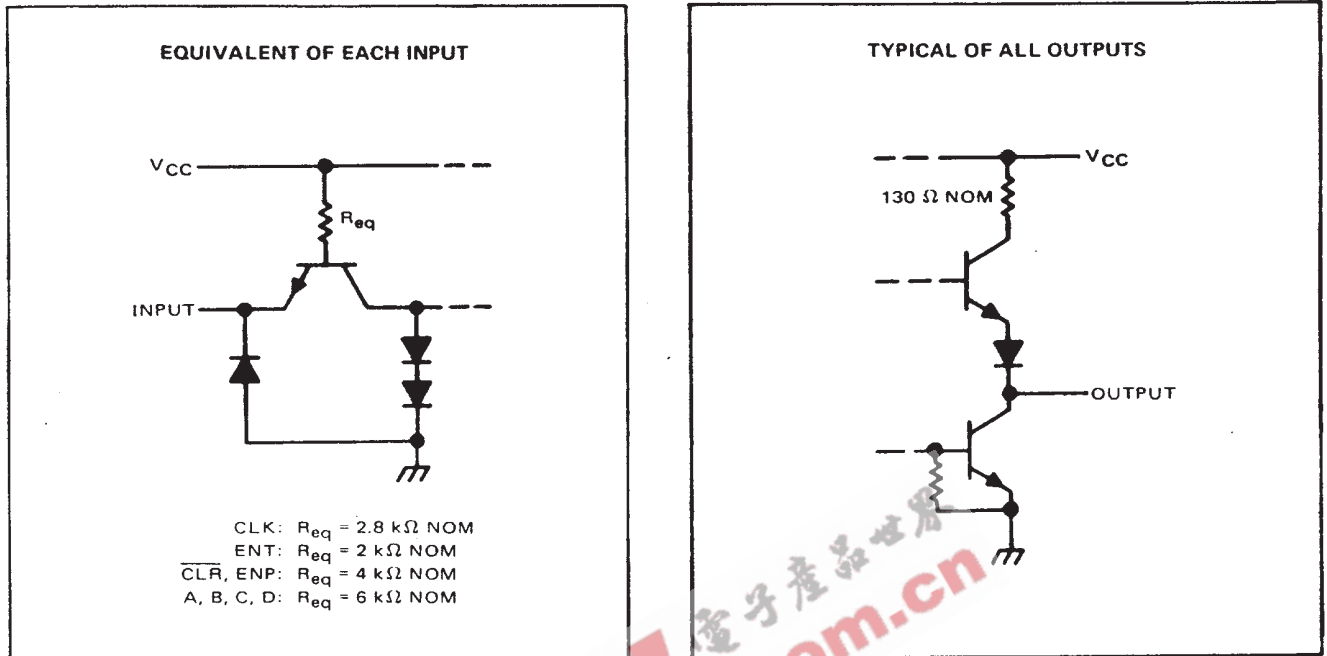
EQUIVALENT OF EACH INPUT

$V_{CC}$

$R_{eq}$

INPUT

CLK: $R_{eq}$ = 2.8 k$\Omega$ NOM
ENT: $R_{eq}$ = 2 k$\Omega$ NOM
$\overline{CLR}$, ENP: $R_{eq}$ = 4 k$\Omega$ NOM
A, B, C, D: $R_{eq}$ = 6 k$\Omega$ NOM

TYPICAL OF ALL OUTPUTS

$V_{CC}$

130 $\Omega$ NOM

OUTPUT

電子產品世界

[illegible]om.cn